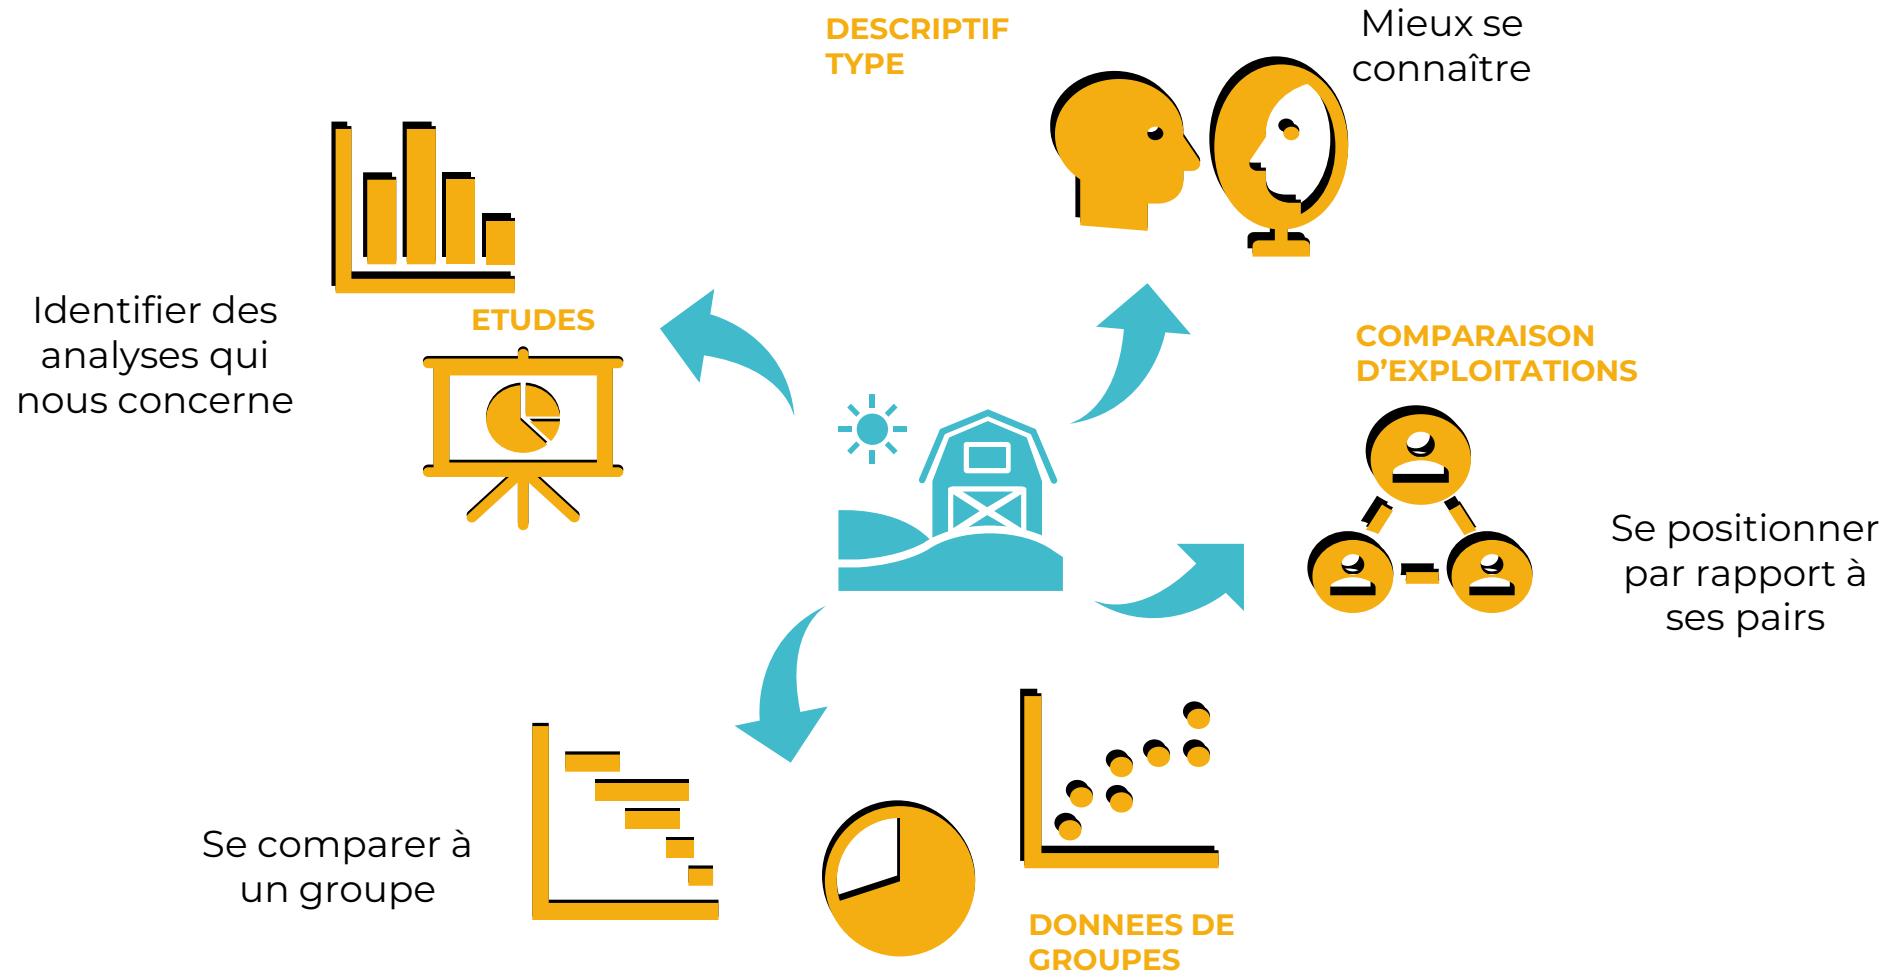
DESCRIPTIF TYPE

Mieux se connaître

ETUDES

Identifier des analyses qui nous concerne

COMPARAISON D'EXPLOITATIONS

Se positionner par rapport à ses pairs

Se comparer à un groupe

DONNEES DE GROUPES